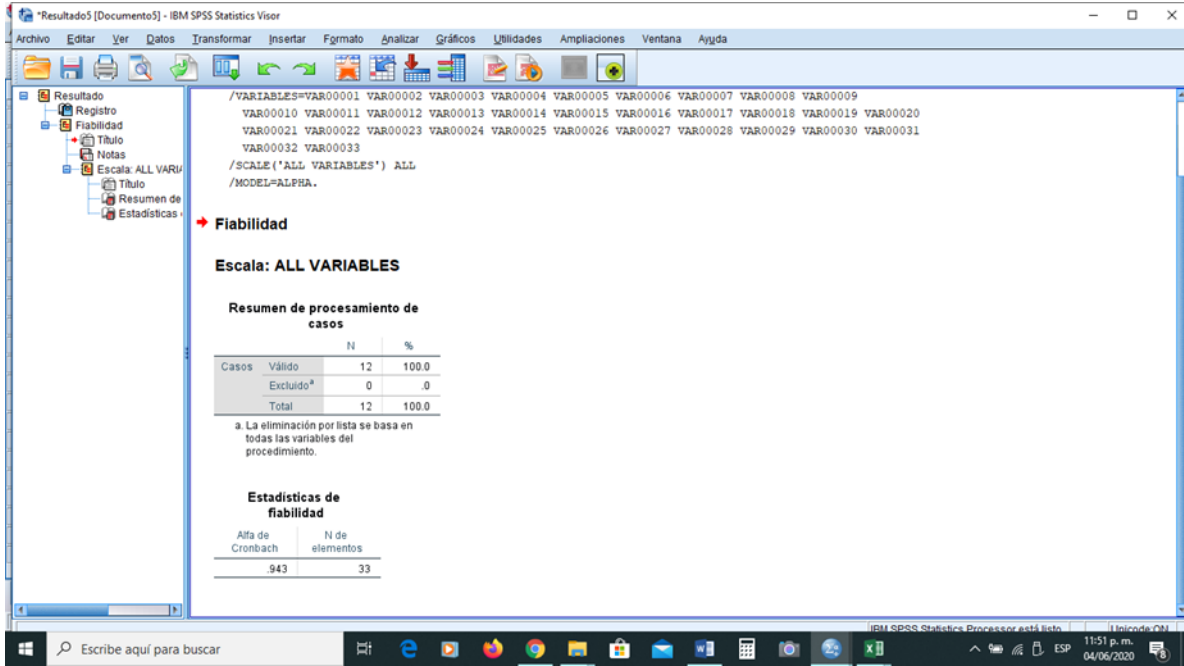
*Resultado5 [Documento5] - IBM SPSS Statistics Visor

Archivo Editar Ver Datos Transformar Insertar Formato Analizar Gráficos Utilidades Ampliaciones Ventana Ayuda

Resultado
Registro
Fiabilidad
Título
Notas
Escala: ALL VARI/
Título
Resumen de
Estadísticas

/VARIABLES=VAR00001 VAR00002 VAR00003 VAR00004 VAR00005 VAR00006 VAR00007 VAR00008 VAR00009 VAR00010 VAR00011 VAR00012 VAR00013 VAR00014 VAR00015 VAR00016 VAR00017 VAR00018 VAR00019 VAR00020 VAR00021 VAR00022 VAR00023 VAR00024 VAR00025 VAR00026 VAR00027 VAR00028 VAR00029 VAR00030 VAR00031 VAR00032 VAR00033
/SCALE('ALL VARIABLES') ALL
/MODEL=ALPHA.

Fiabilidad

Escala: ALL VARIABLES

Resumen de procesamiento de casos

| | | N | % |
|---|---|---|---|
| Casos | Válido | 12 | 100.0 |
| | Excluido$^a$ | 0 | .0 |
| | Total | 12 | 100.0 |

a. La eliminación por lista se basa en todas las variables del procedimiento.

Estadísticas de fiabilidad

| Alfa de Cronbach | N de elementos |
|---|---|
| .943 | 33 |

IBM SPSS Statistics Processor está listo Unicode:ON

Escribe aquí para buscar

ESP 11:51 p. m. 04/06/2020